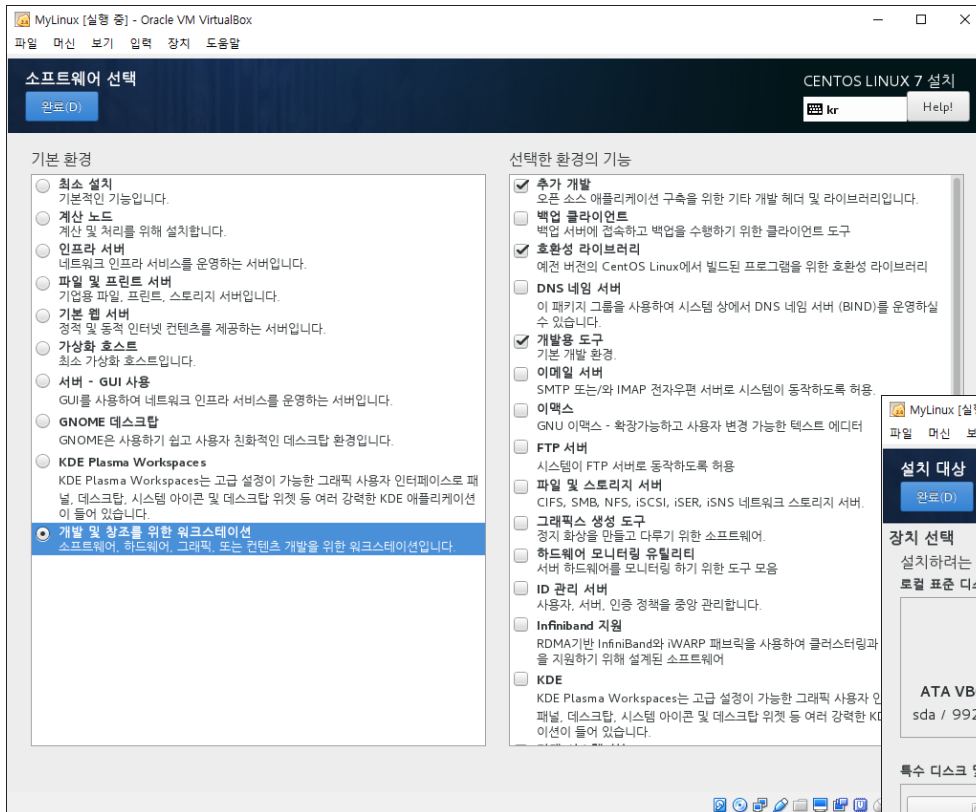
MyLinux [실행 중] - Oracle VM VirtualBox

파일 머신 보기 입력 장치 도움말

소프트웨어 선택

완료(D)

CENTOS LINUX 7 설치

kr

Help!

기본 환경

최소 설치
기본적인 기능입니다.

계산 노드
계산 및 처리를 위해 설치합니다.

인프라 서버
네트워크 인프라 서비스를 운영하는 서버입니다.

파일 및 프린트 서버
기업용 파일, 프린트, 스토리지 서버입니다.

기본 웹 서버
정적 및 동적 인터넷 컨텐츠를 제공하는 서버입니다.

가상화 호스트
최소 가상화 호스트입니다.

서버 - GUI 사용
GUI를 사용하여 네트워크 인프라 서비스를 운영하는 서버입니다.

GNOME 데스크탑
GNOME은 사용하기 쉽고 사용자 친화적인 데스크탑 환경입니다.

KDE Plasma Workspaces
KDE Plasma Workspaces는 고급 설정이 가능한 그래픽 사용자 인터페이스로 패널, 데스크탑, 시스템 아이콘 및 데스크탑 위젯 등 여러 강력한 KDE 애플리케이션이 들어 있습니다.

개발 및 창조를 위한 워크스테이션
소프트웨어, 하드웨어, 그래픽, 또는 컨텐츠 개발을 위한 워크스테이션입니다.

선택한 환경의 기능

추가 개발
오픈 소스 애플리케이션 구축을 위한 기타 개발 헤더 및 라이브러리입니다.

백업 클라이언트
백업 서버에 접속하고 백업을 수행하기 위한 클라이언트 도구

호환성 라이브러리
예전 버전의 CentOS Linux에서 빌드된 프로그램을 위한 호환성 라이브러리

DNS 네임 서버
이 패키지 그룹을 사용하여 시스템 상에서 DNS 네임 서버 (BIND)를 운영하실 수 있습니다.

개발용 도구
기본 개발 환경.

이메일 서버
SMTP 또는/와 IMAP 전자우편 서버로 시스템이 동작하도록 허용.

이맥스
GNU 이맥스 - 확장가능하고 사용자 변경 가능한 텍스트 에디터

FTP 서버
시스템이 FTP 서버로 동작하도록 허용

파일 및 스토리지 서버
CIFS, SMB, NFS, iSCSI, iSER, iSNS 네트워크 스토리지 서버.

그래픽스 생성 도구
정지 화상을 만들고 다루기 위한 소프트웨어.

하드웨어 모니터링 유틸리티
서버 하드웨어를 모니터링 하기 위한 도구 모음

ID 관리 서버
사용자, 서버, 인증 정책을 중앙 관리합니다.

Infiniband 지원
RDMA기반 InfiniBand와 iWARP 패브릭을 사용하여 클러스터링과 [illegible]을 지원하기 위해 설계된 소프트웨어

KDE
KDE Plasma Workspaces는 고급 설정이 가능한 그래픽 사용자 인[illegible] 패널, 데스크탑, 시스템 아이콘 및 데스크탑 위젯 등 여러 강력한 KD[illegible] 이션이 들어 있습니다.

MyLinux [실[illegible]
파일 머신 보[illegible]
설치 대상
완료(D)
장치 선택
설치하려는 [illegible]
로컬 표준 디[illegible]
ATA VB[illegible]
sda / 99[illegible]
특수 디스크 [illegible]